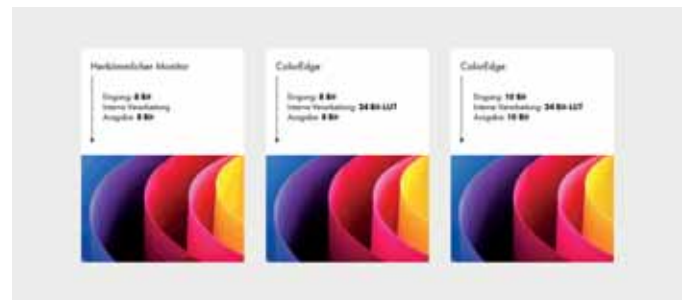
Herkömmlicher Monitor

Eingang: 8 Bit
Interne Verarbeitung
Ausgabe: 8 Bit

ColorEdge

Eingang: 8 Bit
Interne Verarbeitung: 24 Bit-LUT
Ausgabe: 8 Bit

ColorEdge

Eingang: 10 Bit
Interne Verarbeitung: 24 Bit-LUT
Ausgabe: 10 Bit